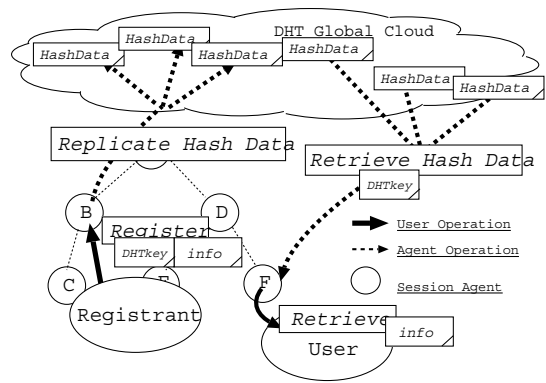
DHT Global Cloud
HashData
HashData
HashData
HashData
HashData
HashData
Replicate Hash Data
Retrieve Hash Data
DHTkey
B
D
Register
DHTkey
info
C
E
F
Registrant
User Operation
Agent Operation
Session Agent
Retrieve
info
User